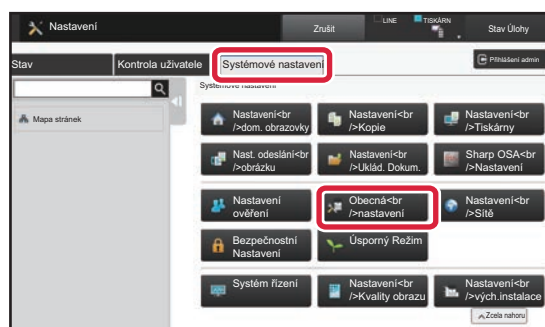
Nastavení

Zrušit

LINE

TISKÁRN

Stav Úlohy

Stav

Kontrola uživatele

Systémové nastavení

Přihlášení admin

Mapa stránek

Systémové nastavení

Nastavení<br />dom. obrazovky

Nastavení<br />Kopie

Nastavení<br />Tiskárny

Nast. odeslání<br />obrázku

Nastavení<br />Uklád. Dokum.

Sharp OSA<br />Nastavení

Nastavení ověření

Obecná<br />nastavení

Nastavení<br />Sítě

Bezpečnostní Nastavení

Úsporný Režim

Systém řízení

Nastavení<br />Kvality obrazu

Nastavení<br />vých.instalace

Zcela nahoru